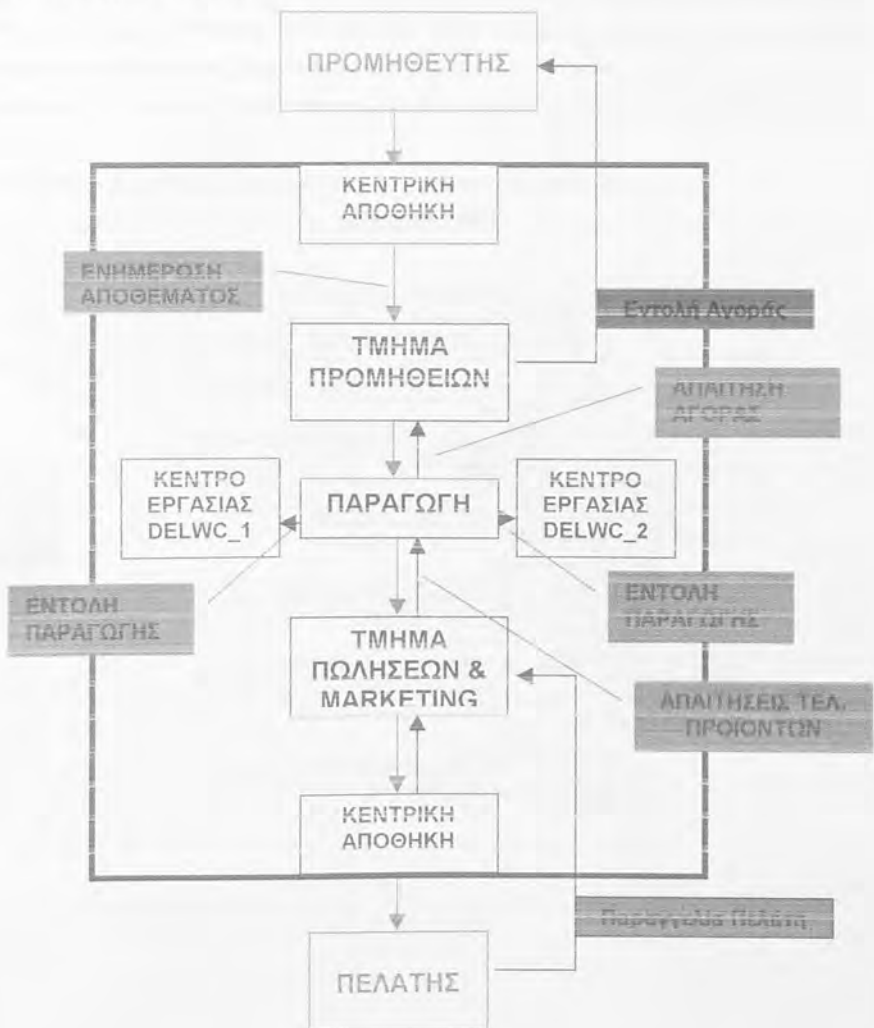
ΠΡΟΜΗΘΕΥΤΗΣ

ΚΕΝΤΡΙΚΗ ΑΠΟΘΗΚΗ

ΕΝΗΜΕΡΩΣΗ ΑΠΟΘΕΜΑΤΟΣ

Εντολή Αγοράς

ΤΜΗΜΑ ΠΡΟΜΗΘΕΙΩΝ

ΑΠΑΙΤΗΣΗ ΑΓΟΡΑΣ

ΚΕΝΤΡΟ ΕΡΓΑΣΙΑΣ DELWC_1

ΠΑΡΑΓΩΓΗ

ΚΕΝΤΡΟ ΕΡΓΑΣΙΑΣ DELWC_2

ΕΝΤΟΛΗ ΠΑΡΑΓΩΓΗΣ

ΕΝΤΟΛΗ ΠΑΡΑΓΩΓΗΣ

ΤΜΗΜΑ ΠΩΛΗΣΕΩΝ & MARKETING

ΑΠΑΙΤΗΣΕΙΣ ΤΕΛ. ΠΡΟΪΟΝΤΩΝ

ΚΕΝΤΡΙΚΗ ΑΠΟΘΗΚΗ

Παραγγελία Πελάτη

ΠΕΛΑΤΗΣ